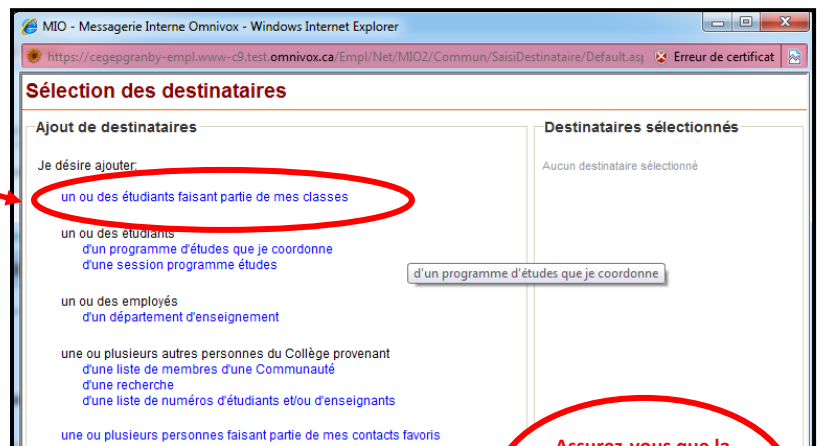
MIO - Messagerie Interne Omnivox - Windows Internet Explorer

https://cegepgranby-empl.www-c9.test.omnivox.ca/Empl/Net/MIO2/Commun/SaisiDestinataire/Default.asp

Erreur de certificat

Sélection des destinataires

Ajout de destinataires

Je désire ajouter:

un ou des étudiants faisant partie de mes classes

un ou des étudiants
d'un programme d'études que je coordonne
d'une session programme études

d'un programme d'études que je coordonne

un ou des employés
d'un département d'enseignement

une ou plusieurs autres personnes du Collège provenant
d'une liste de membres d'une Communauté
d'une recherche
d'une liste de numéros d'étudiants et/ou d'enseignants

une ou plusieurs personnes faisant partie de mes contacts favoris

Destinataires sélectionnés

Aucun destinataire sélectionné

Assurez-vous que la